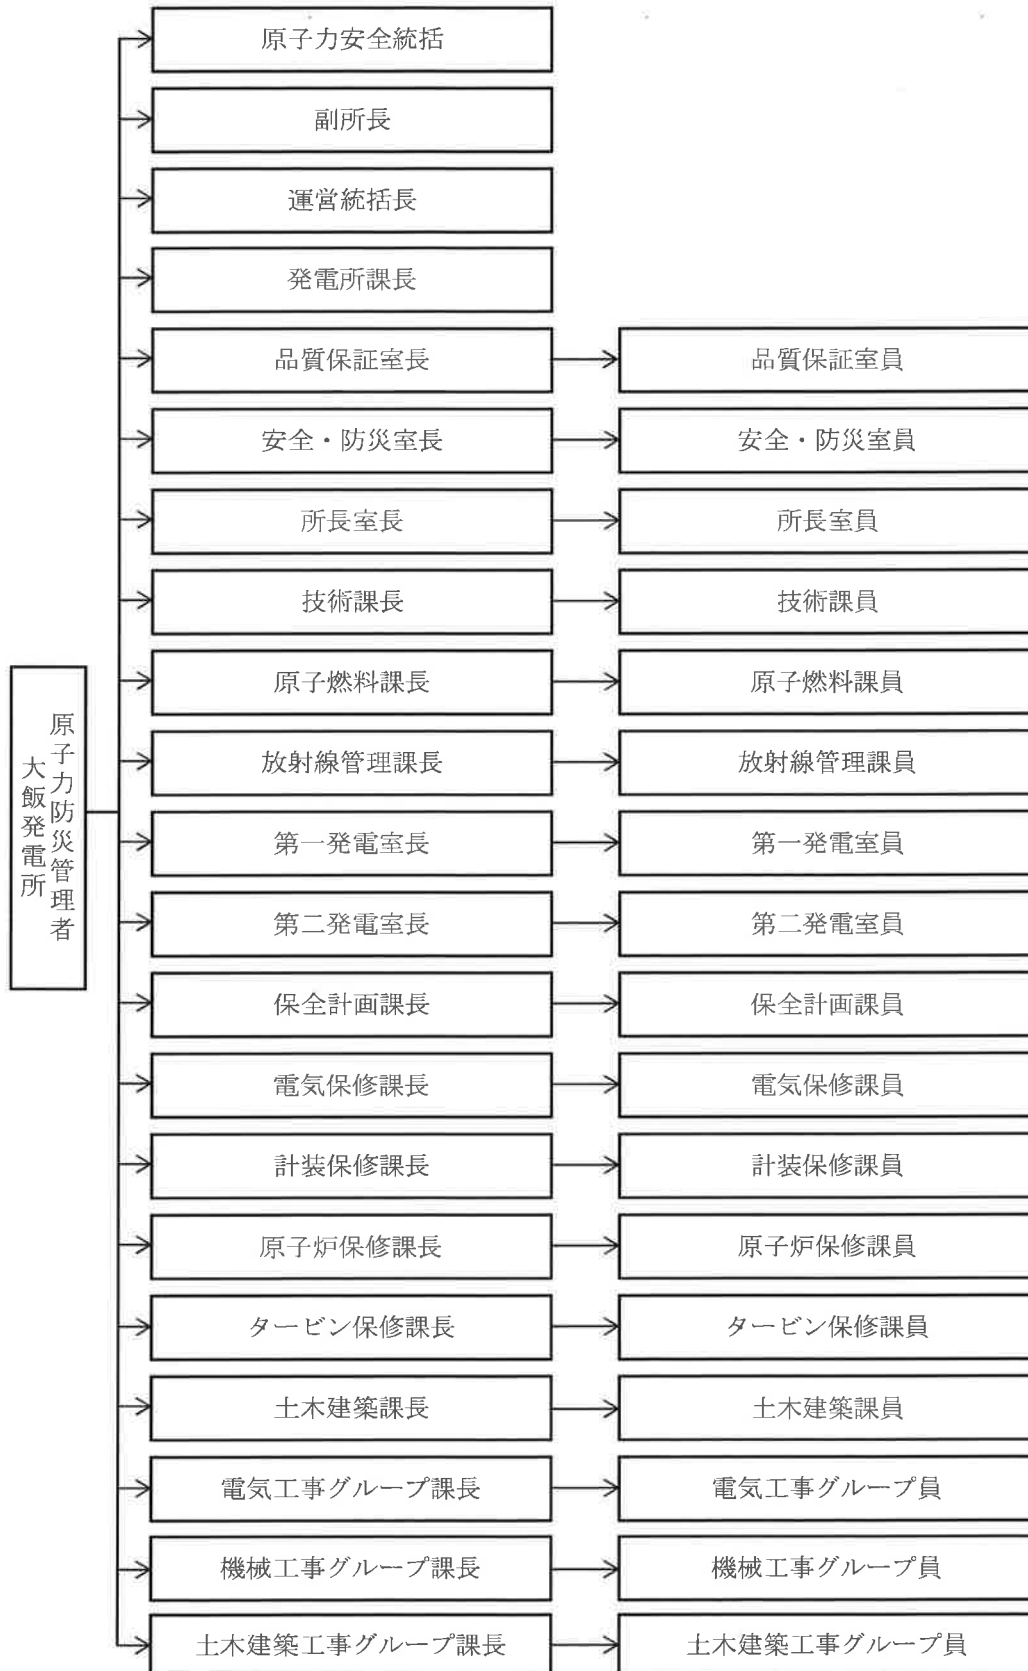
大飯発電所
原子力防災管理者

原子力安全統括
副所長
運営統括長
発電所課長
品質保証室長
品質保証室員
安全・防災室長
安全・防災室員
所長室長
所長室員
技術課長
技術課員
原子燃料課長
原子燃料課員
放射線管理課長
放射線管理課員
第一発電室長
第一発電室員
第二発電室長
第二発電室員
保全計画課長
保全計画課員
電気保修課長
電気保修課員
計装保修課長
計装保修課員
原子炉保修課長
原子炉保修課員
タービン保修課長
タービン保修課員
土木建築課長
土木建築課員
電気工事グループ課長
電気工事グループ員
機械工事グループ課長
機械工事グループ員
土木建築工事グループ課長
土木建築工事グループ員